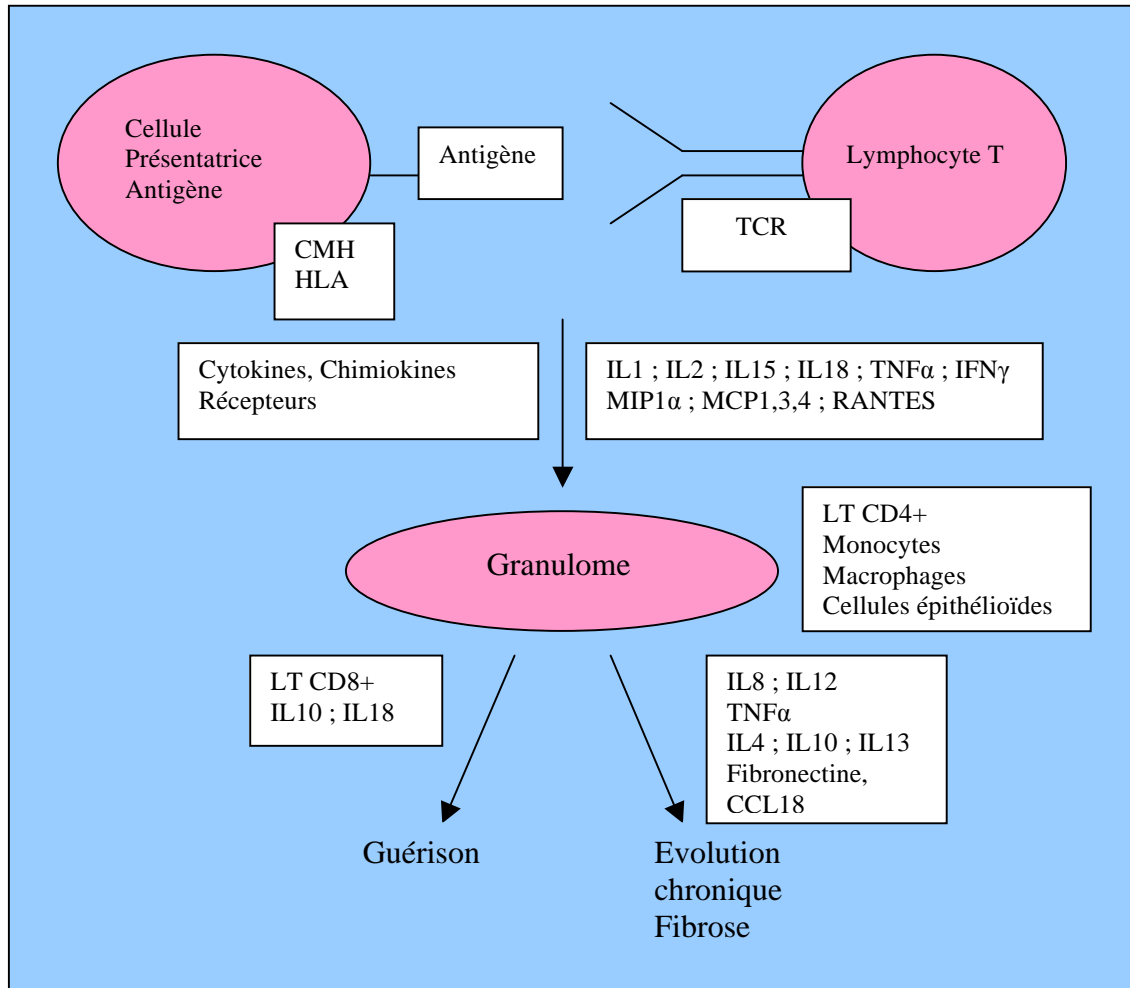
Cellule Présentatrice Antigène

Antigène

Lymphocyte T

TCR

CMH
HLA

Cytokines, Chimiokines
Récepteurs

IL1 ; IL2 ; IL15 ; IL18 ; TNFα ; IFNγ
MIP1α ; MCP1,3,4 ; RANTES

Granulome

LT CD4+
Monocytes
Macrophages
Cellules épithélioïdes

LT CD8+
IL10 ; IL18

IL8 ; IL12
TNFα
IL4 ; IL10 ; IL13
Fibronectine,
CCL18

Guérison

Evolution
chronique
Fibrose